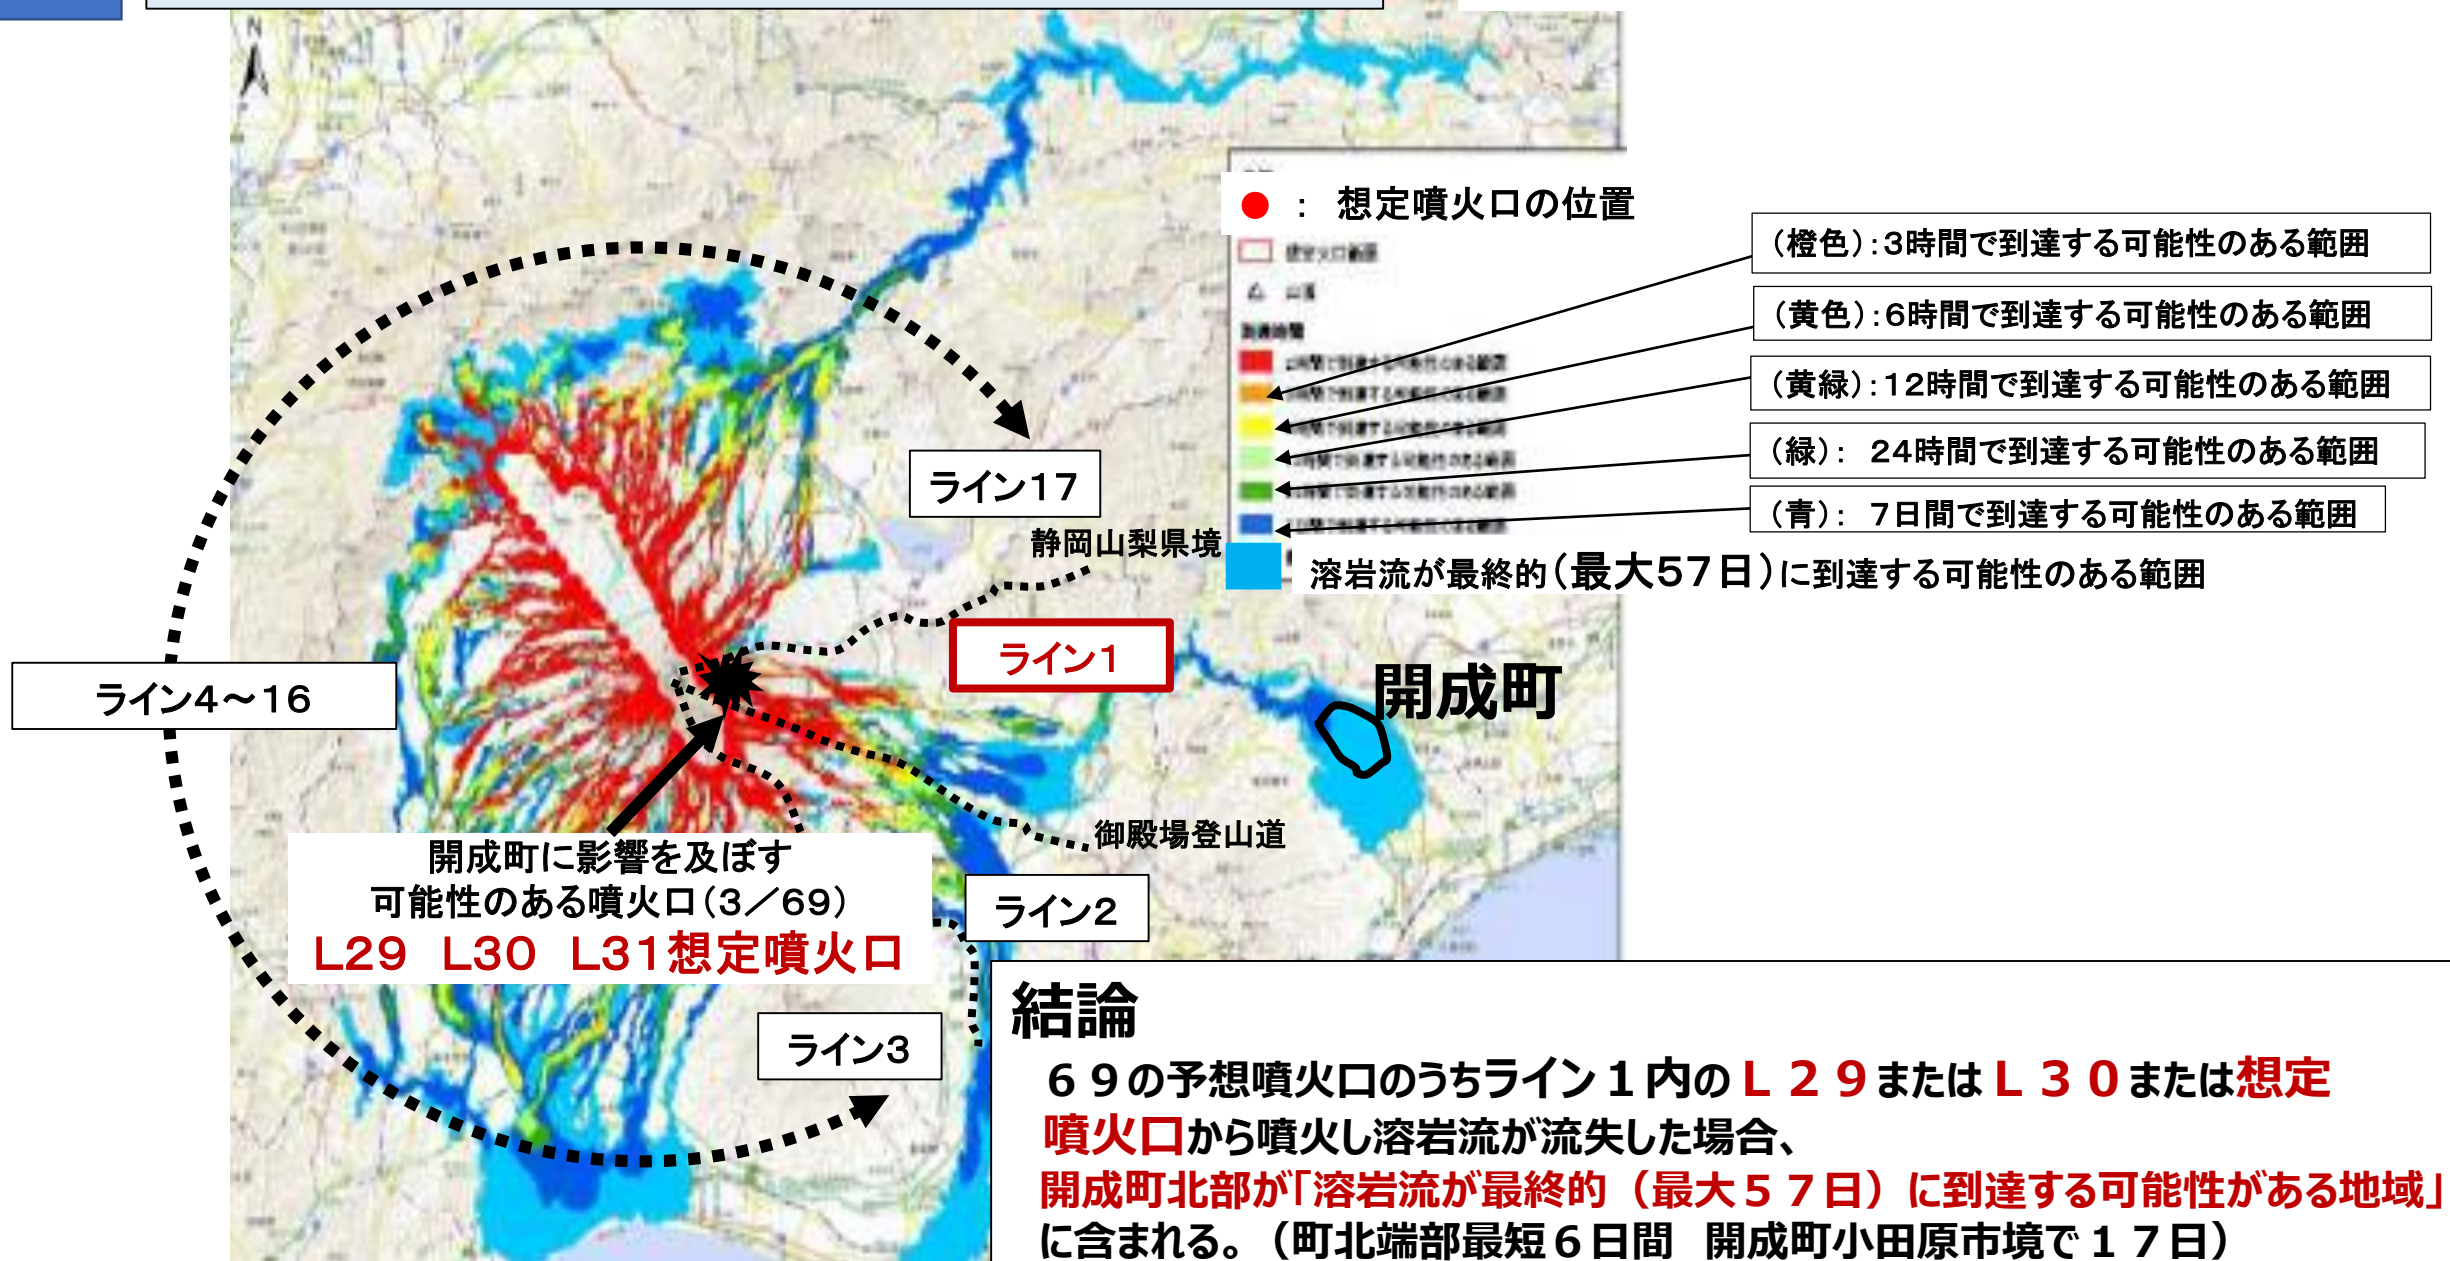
● ： 想定噴火口の位置

（橙色）：3時間で到達する可能性のある範囲

（黄色）：6時間で到達する可能性のある範囲

（黄緑）：12時間で到達する可能性のある範囲

（緑）： 24時間で到達する可能性のある範囲

（青）： 7日間で到達する可能性のある範囲

溶岩流が最終的（最大57日）に到達する可能性のある範囲

ライン17

静岡山梨県境

ライン1

開成町

ライン4～16

御殿場登山道

開成町に影響を及ぼす可能性のある噴火口（3／69）
L29 L30 L31想定噴火口

ライン2

ライン3

結論

６９の予想噴火口のうちライン１内のＬ２９またはＬ３０または想定噴火口から噴火し溶岩流が流失した場合、
開成町北部が「溶岩流が最終的（最大５７日）に到達する可能性がある地域」に含まれる。（町北端部最短６日間 開成町小田原市境で１７日）